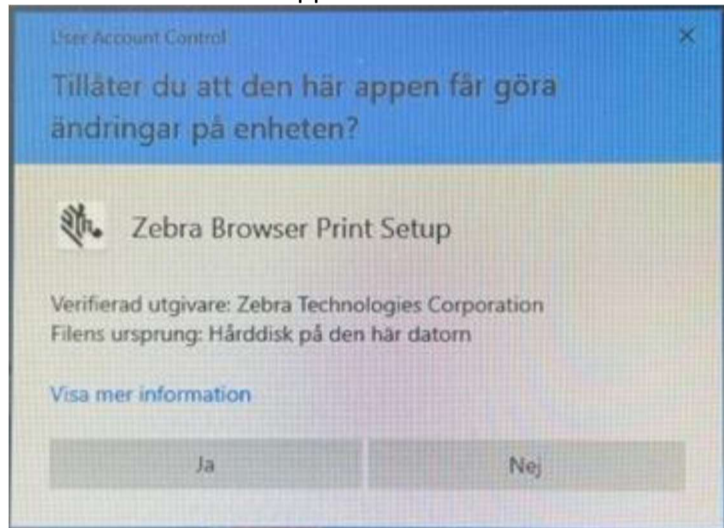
User Account Control

×

Tillåter du att den här appen får göra ändringar på enheten?

Zebra Browser Print Setup

Verifierad utgivare: Zebra Technologies Corporation
Filens ursprung: Hårddisk på den här datorn

Visa mer information

Ja

Nej